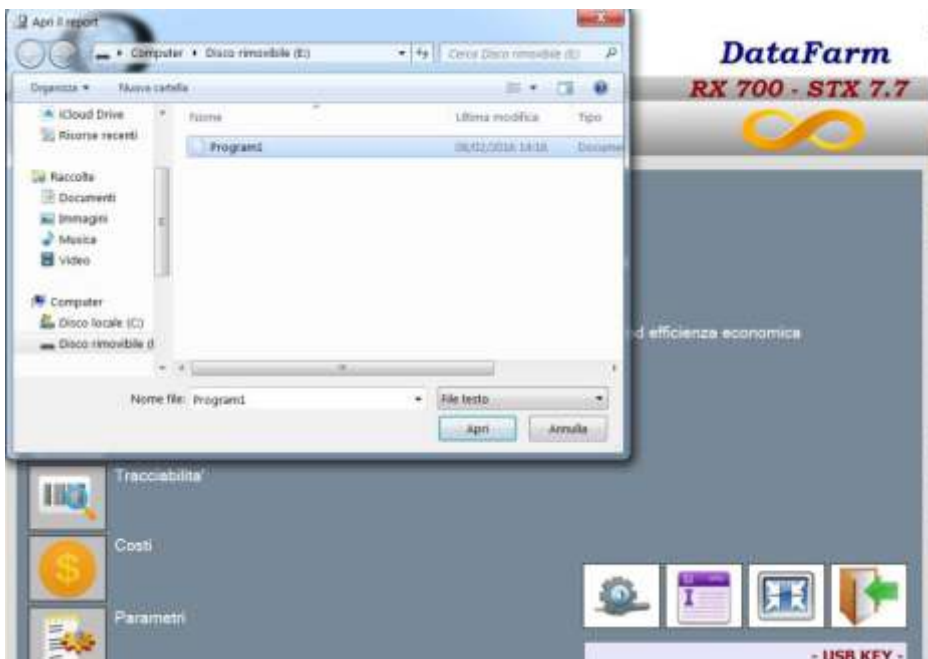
Apri il report

Computer ▸ Disco rimovibile (E:)

Cerca Disco rimovibile (E:)

Organizza ▾ Nuova cartella

iCloud Drive
Risorse recenti

Raccolte
Documenti
Immagini
Musica
Video

Computer
Disco locale (C:)
Disco rimovibile (I

| Nome | Ultima modifica | Tipo |
|---|---|---|
| Program1 | 08/02/2016 14:18 | Docume |

Nome file: Program1

File testo

Apri Annulla

DataFarm
RX 700 - STX 7.7

d efficienza economica

Tracciabilita'

Costi

Parametri

- USB KEY -